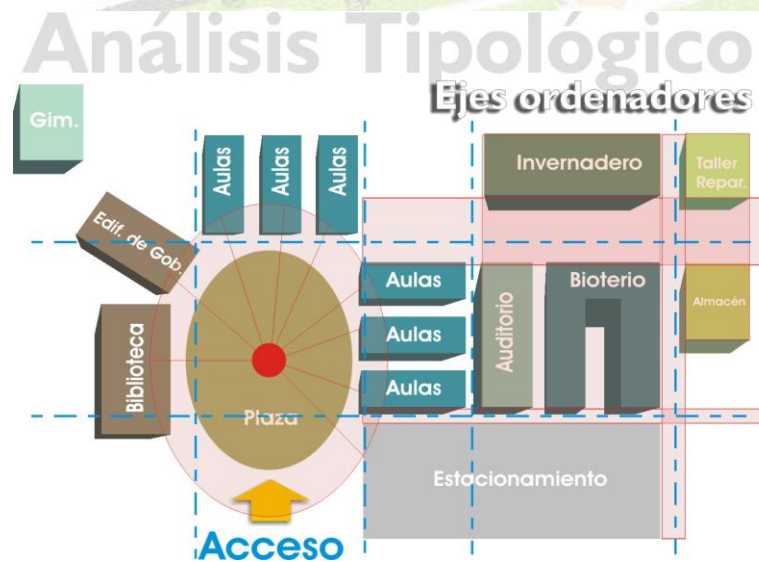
Análisis Tipológico

Ejes ordenadores

Gim.

Aulas

Aulas

Aulas

Invernadero

Taller Repar.

Edif. de Gob.

Aulas

Auditorio

Bioterio

Almacén

Biblioteca

Aulas

Aulas

Plaza

Estacionamiento

Acceso